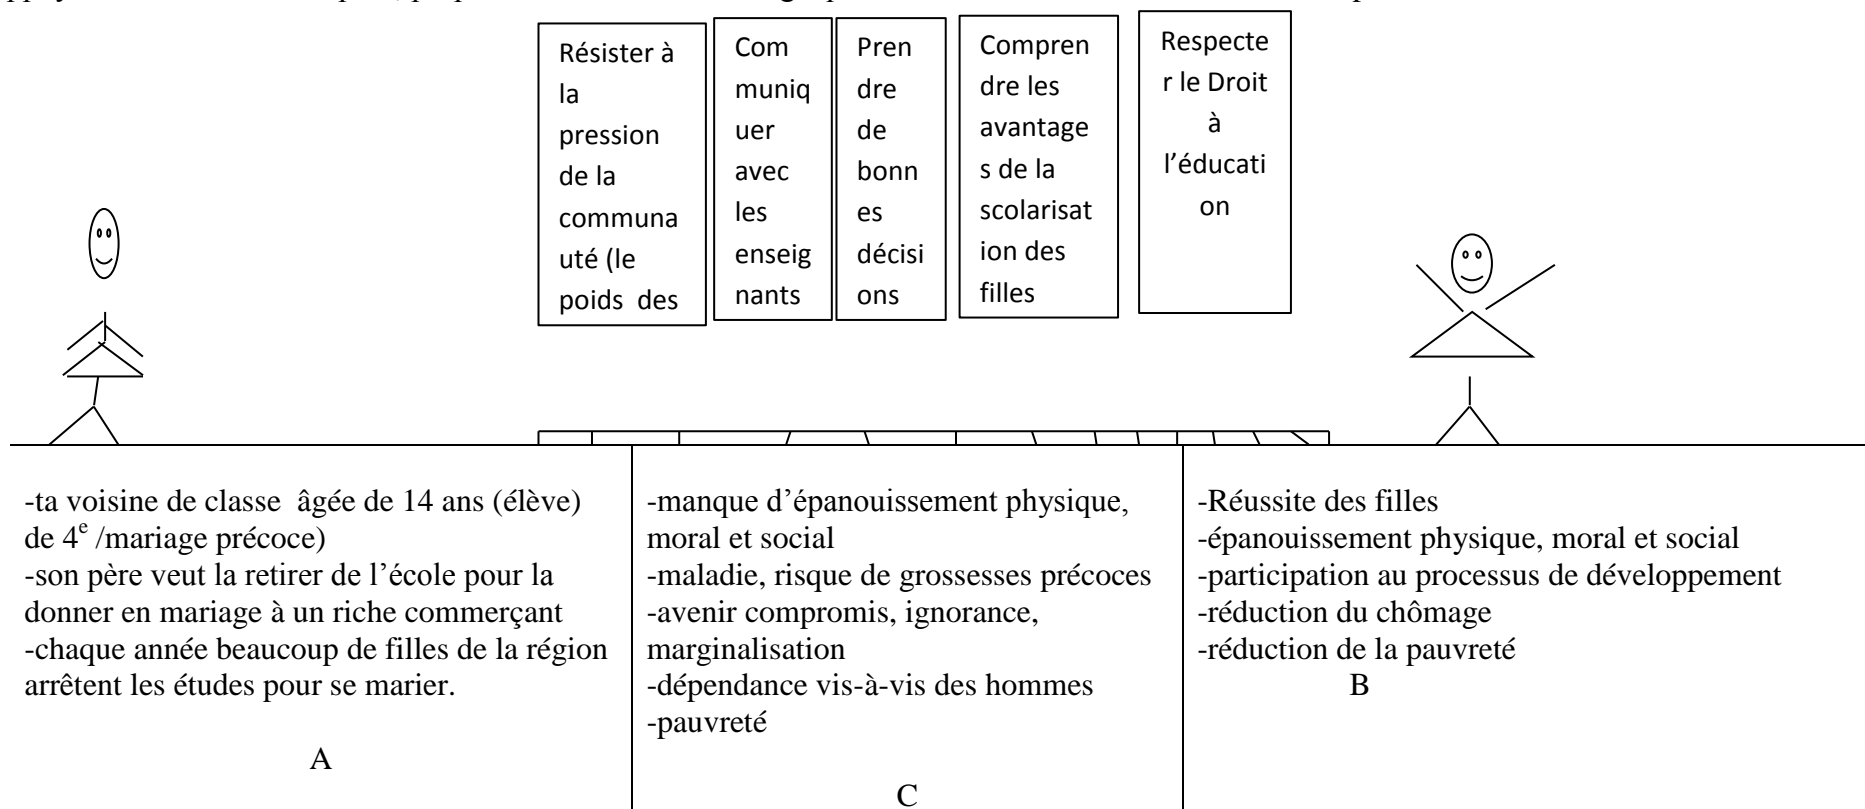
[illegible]

Résister à la pression de la communauté (le poids des

Communiquer avec les enseignants

Prendre de bonnes décisions

Comprendre les avantages de la scolarisation des filles

Respecter le Droit à l'éducation

-ta voisine de classe âgée de 14 ans (élève) de $4^e$ /mariage précoce)
-son père veut la retirer de l'école pour la donner en mariage à un riche commerçant
-chaque année beaucoup de filles de la région arrêtent les études pour se marier.

A

-manque d'épanouissement physique, moral et social
-maladie, risque de grossesses précoces
-avenir compromis, ignorance, marginalisation
-dépendance vis-à-vis des hommes
-pauvreté

C

-Réussite des filles
-épanouissement physique, moral et social
-participation au processus de développement
-réduction du chômage
-réduction de la pauvreté

B